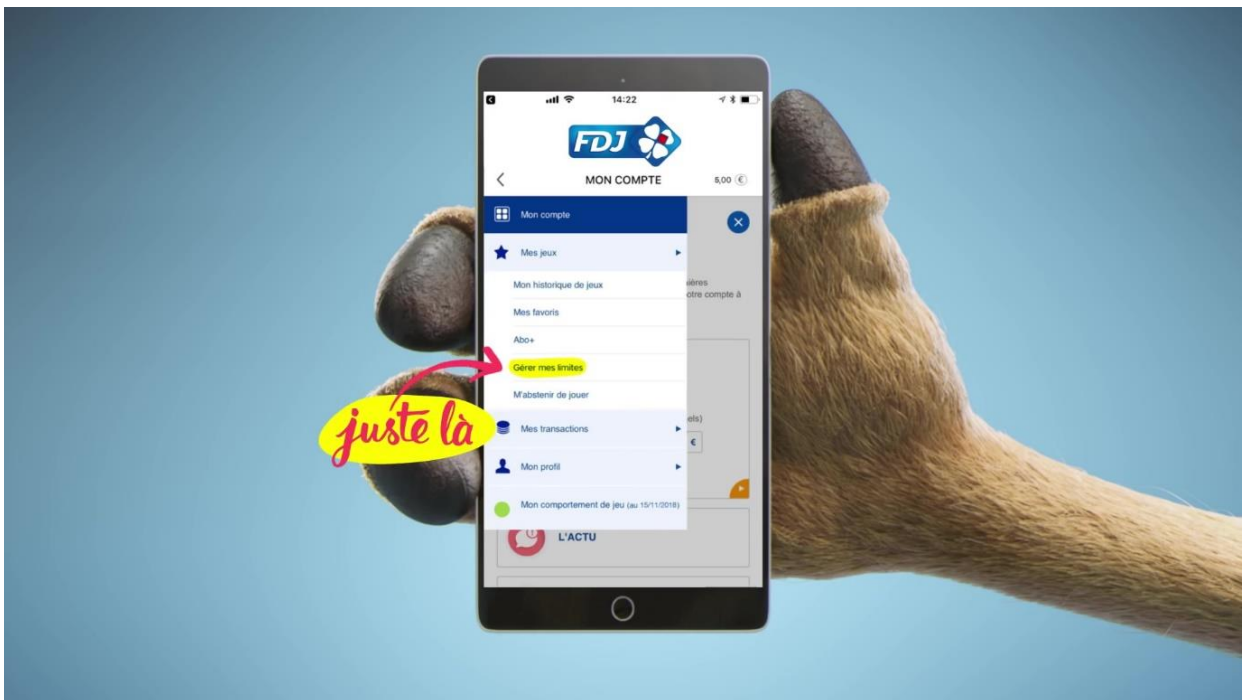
14:22

FDJ

MON COMPTE 5,00 €

Mon compte

Mes jeux

Mon historique de jeux

Mes favoris

Abo+

Gérer mes limites

M'abstenir de jouer

Mes transactions

Mon profil

Mon comportement de jeu (au 15/11/2018)

ières
otre compte à

els)
€

L'ACTU

juste là